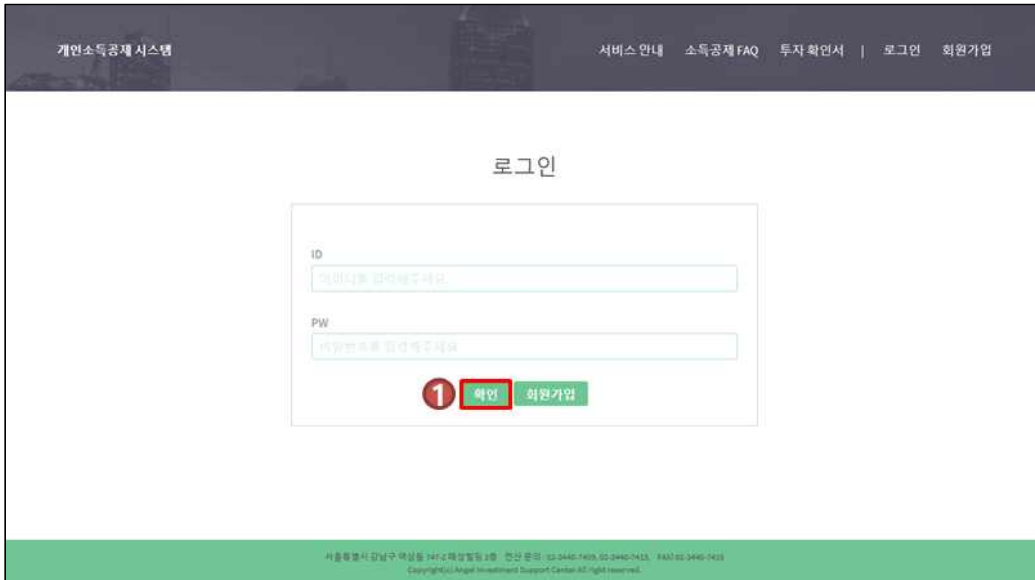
개인소득공제 시스템

서비스 안내 소득공제 FAQ 투자 확인서 | 로그인 회원가입

로그인

ID

아이디를 입력해주세요

PW

비밀번호를 입력해주세요

1 확인 회원가입

서울특별시 강남구 역삼동 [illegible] 전산 문의 : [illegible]

Copyright(c) Angel Investment Support Center All right reserved.